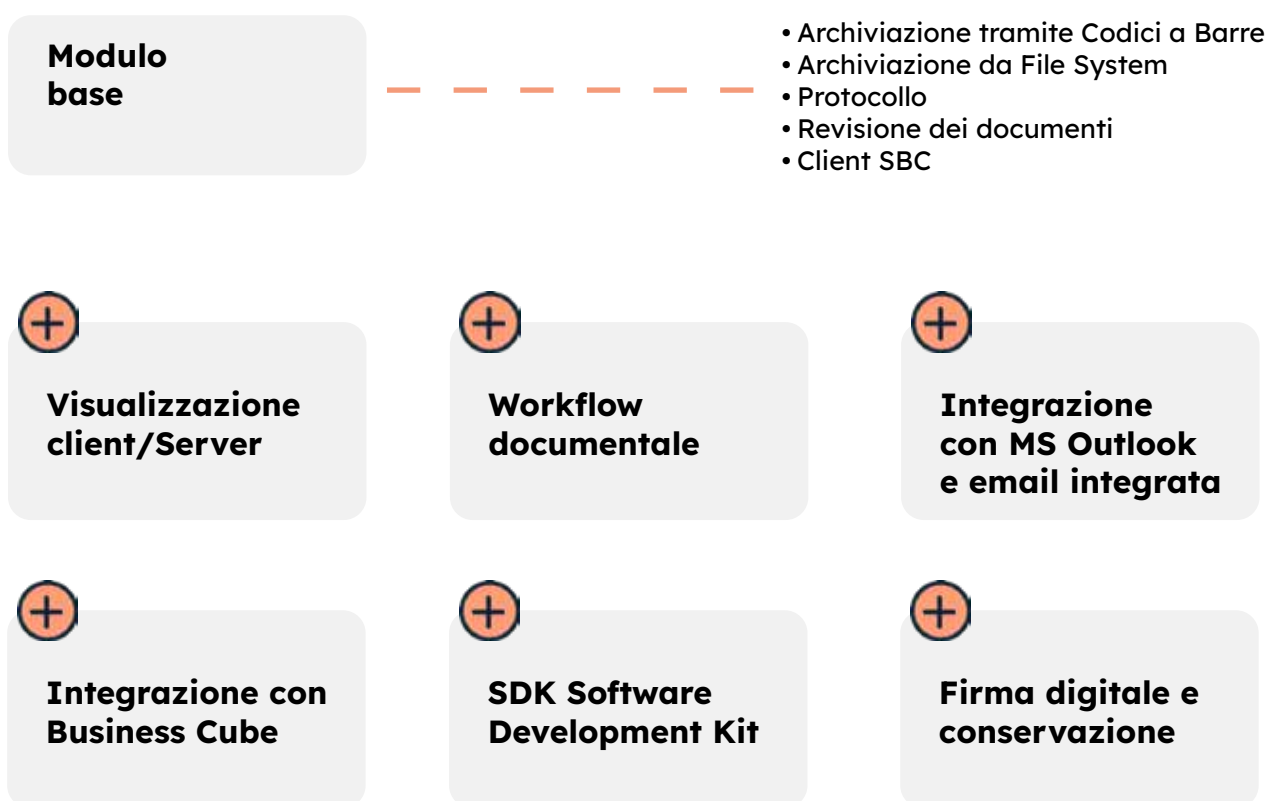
Modulo base

• Archiviazione tramite Codici a Barre
• Archiviazione da File System
• Protocollo
• Revisione dei documenti
• Client SBC

Visualizzazione client/Server

Workflow documentale

Integrazione con MS Outlook e email integrata

Integrazione con Business Cube

SDK Software Development Kit

Firma digitale e conservazione